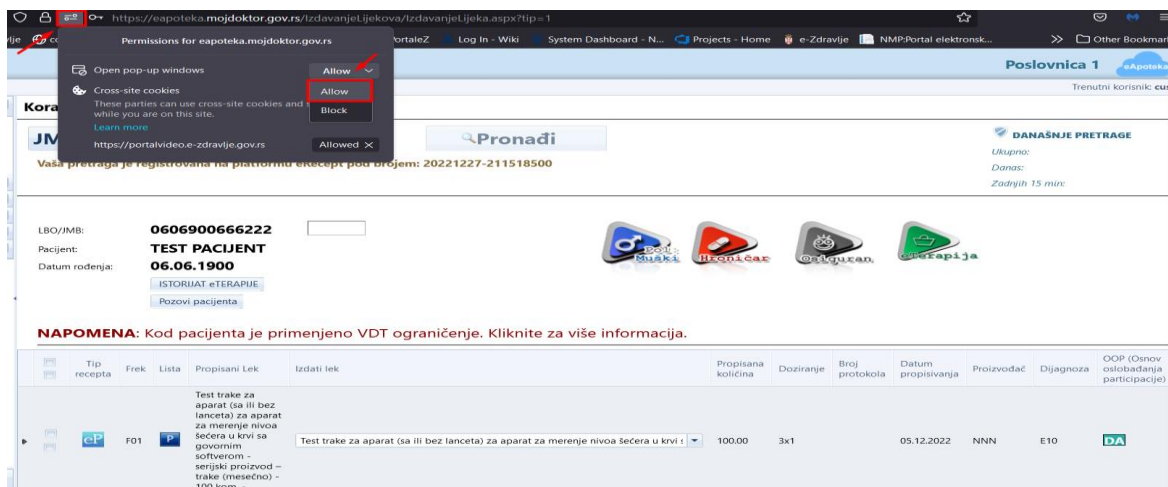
https://eapoteka.mojdoktor.gov.rs/IzdavanjeLijekova/IzdavanjeLijeka.aspx?tip=1

Permissions for eapoteka.mojdoktor.gov.rs

Open pop-up windows Allow

Cross-site cookies Allow Block

These parties can use cross-site cookies and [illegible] while you are on this site.

Learn more

https://portalvideo.e-zdravlje.gov.rs Allowed

PortaleZ Log In - Wiki System Dashboard - N... Projects - Home e-Zdravlje NMP:Portal elektronsk... Other Bookmarks

Poslovnica 1 eApoteka

Trenutni korisnik: cu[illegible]

Kor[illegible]

JM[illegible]

Pronađi

Vaša pretraga je registrovana na platformi eRecept pod brojem: 20221227-211518500

DANAŠNJE PRETRAGE

Ukupno:

Danas:

Zadnjih 15 min:

LBO/JMB: 0606900666222

Pacijent: TEST PACIJENT

Datum rođenja: 06.06.1900

ISTORIJAT eTERAPIJE

Pozovi pacijenta

Pol: Muški

Hroničar

Osiguran

eTerapija

NAPOMENA: Kod pacijenta je primenjeno VDT ograničenje. Kliknite za više informacija.

| | Tip recepta | Frek | Lista | Propisani Lek | Izdati lek | Propisana količina | Doziranje | Broj protokola | Datum propisivanja | Proizvođač | Dijagnoza | OOP (Osnov oslobađanja participacije) |
|---|---|---|---|---|---|---|---|---|---|---|---|---|
| | eP | F01 | P | Test trake za aparat (sa ili bez lanceta) za aparat za merenje nivoa šećera u krvi sa govornim softverom - serijski proizvod – trake (mesečno) - 100 kom - | Test trake za aparat (sa ili bez lanceta) za aparat za merenje nivoa šećera u krvi s | 100.00 | 3x1 | | 05.12.2022 | NNN | E10 | DA |